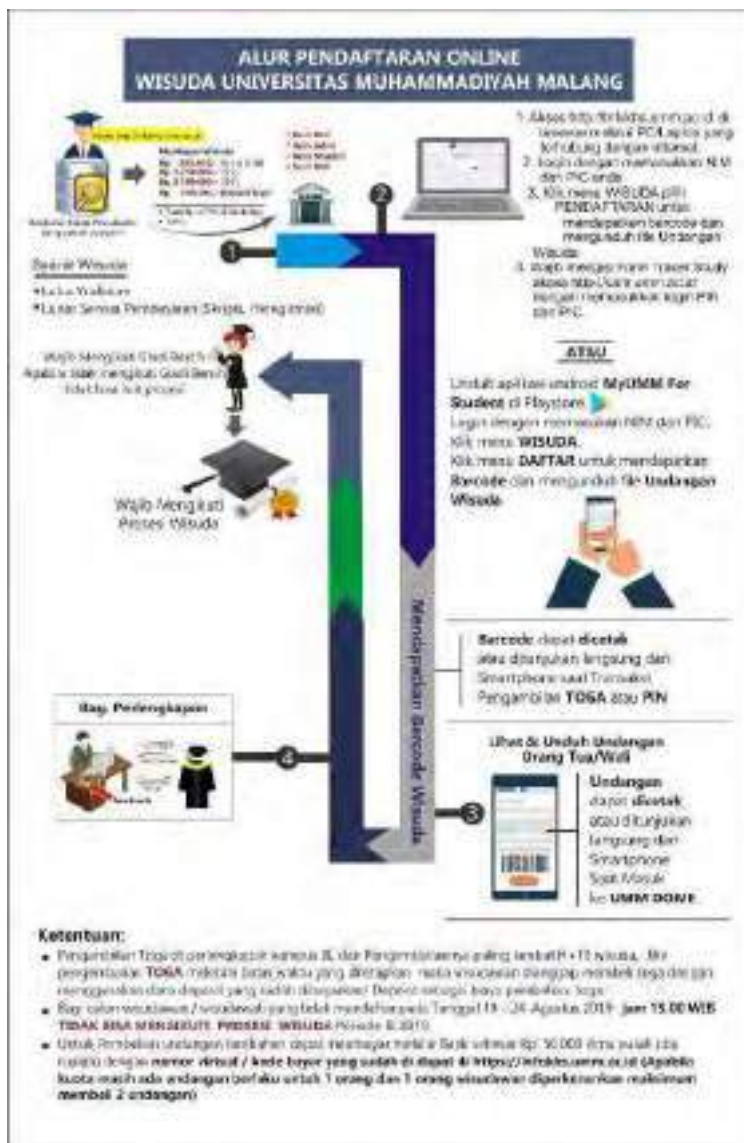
ALUR PENDAFTARAN ONLINE
WISUDA UNIVERSITAS MUHAMMADIYAH MALANG

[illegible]

Syarat Wisuda
• Lulus Yudisium
• Lunas Semua Pembayaran (Skripsi, Pengelolaan)

1. Akses http://infokes.umm.ac.id di browser melalui PC/Laptop yang terhubung dengan internet.
2. Login dengan memasukkan NIM dan PIC anda.
3. Klik menu WISUDA pilih PENDAFTARAN untuk mendapatkan barcode dan mengunduh file Undangan Wisuda.
4. Wajib mengisi form Tracer Study akses http://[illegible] dengan memasukkan login PIN dan PIC.

ATAU

Untuk aplikasi android MyUMM For Student di Playstore
Login dengan memasukkan NIM dan PIC.
Klik menu WISUDA.
Klik menu DAFTAR untuk mendapatkan Barcode dan mengunduh file Undangan Wisuda.

Wajib Mengikuti Check Reech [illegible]

Wajib Mengikuti Proses Wisuda

Mendapatkan Barcode Wisuda

Barcode dapat dicetak atau ditunjukan langsung dari Smartphone saat Transaksi Pengambilan TOGA atau PIN

Bag. Perlengkapan

Lihat & Unduh Undangan Orang Tua/Wali

Undangan dapat dicetak atau ditunjukan langsung dari Smartphone Saat Masuk ke UMM DOME

Ketentuan:
• Pengambilan Toga di perlengkapan kampus III, dan Pengembaliannya paling lambat H + 15 wisuda. Bila pengembalian TOGA melebihi batas waktu yang ditetapkan maka wisudawan dianggap membeli toga dengan menggunakan dana deposit yang sudah dibayarkan. Deposit sebagai biaya pembelian toga.
• Bagi calon wisudawan / wisudawati yang telat mendaftar pada Tanggal 19 - 24 Agustus 2019 jam 15.00 WIB TIDAK BISA MENGIKUTI PROSES WISUDA Periode III 2019.
• Untuk Pembelian undangan tambahan dapat membayar melalui Bank sebesar Rp 50.000 (lima puluh ribu rupiah) dengan nomor virtual / kode bayar yang sudah di dapat di https://infokes.umm.ac.id (Apabila kuota masih ada undangan berlaku untuk 1 orang dan 1 orang wisudawan diperkenankan maksimum membeli 2 undangan)